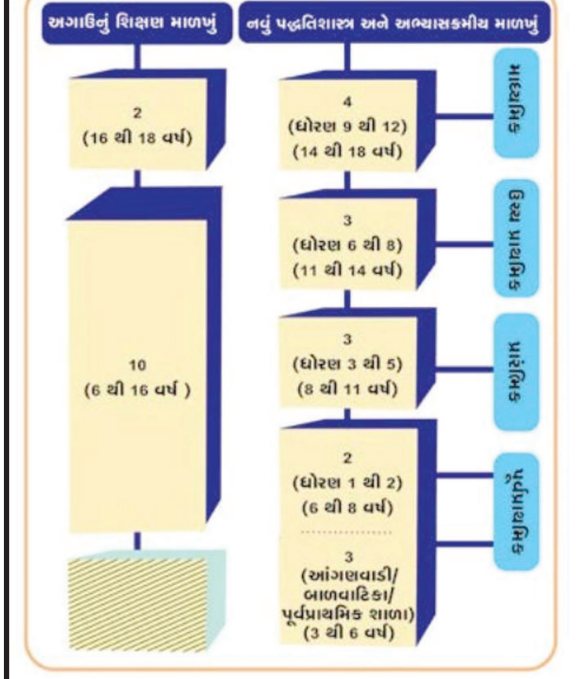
અગાઉનું શિક્ષણ માળખું

નવું પદ્ધતિશાસ્ત્ર અને અભ્યાસક્રમીય માળખું

2
(16 થી 18 વર્ષ)

10
(6 થી 16 વર્ષ )

4
(ધોરણ 9 થી 12)
(14 થી 18 વર્ષ)

માધ્યમિક

3
(ધોરણ 6 થી 8)
(11 થી 14 વર્ષ)

ઉચ્ચ પ્રાથમિક

3
(ધોરણ 3 થી 5)
(8 થી 11 વર્ષ)

પ્રાથમિક

2
(ધોરણ 1 થી 2)
(6 થી 8 વર્ષ)

3
(આંગણવાડી/
બાળવાટિકા/
પૂર્વપ્રાથમિક શાળા)
(3 થી 6 વર્ષ)

પાયાનો તબક્કો